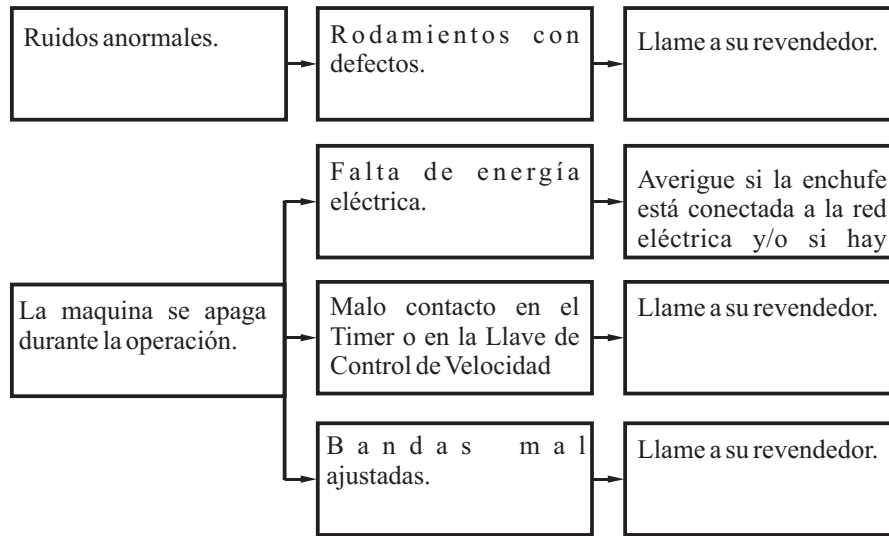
Ruidos anormales.

Rodamientos con defectos.

Llame a su revendedor.

Falta de energía eléctrica.

Averigue si la enchufe está conectada a la red eléctrica y/o si hay

La maquina se apaga durante la operación.

Malo contacto en el Timer o en la Llave de Control de Velocidad

Llame a su revendedor.

Bandas mal ajustadas.

Llame a su revendedor.